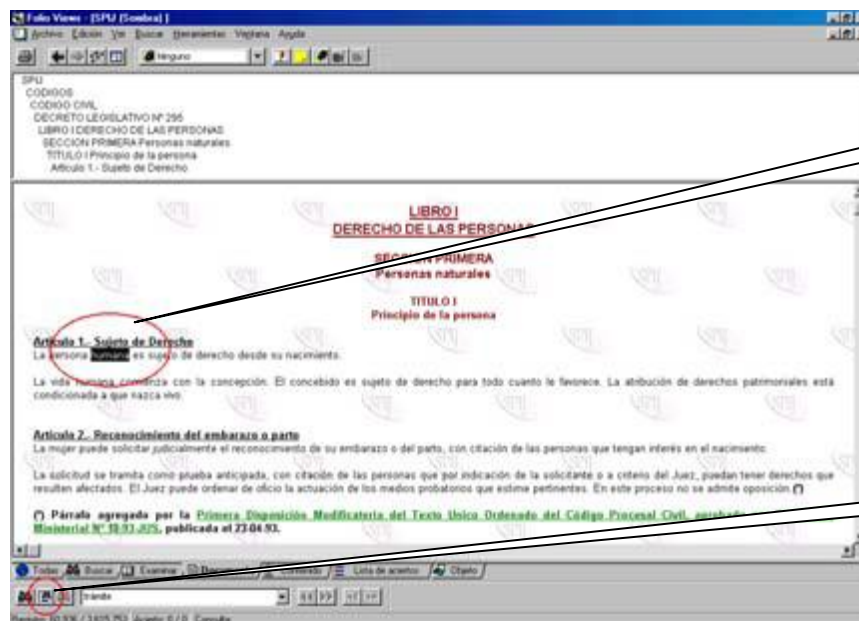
Folio Views - [SPIJ (Sombra)]
Archivo Edición Ver Buscar Herramientas Ventana Ayuda
Ninguno

SPIJ
CODIGOS
CODIGO CIVIL
DECRETO LEGISLATIVO Nº 295
LIBRO I DERECHO DE LAS PERSONAS
SECCION PRIMERA Personas naturales
TITULO I Principio de la persona
Artículo 1.- Sujeto de Derecho

LIBRO I
DERECHO DE LAS PERSONAS

SECCION PRIMERA
Personas naturales

TITULO I
Principio de la persona

Artículo 1.- Sujeto de Derecho
La persona humana es sujeto de derecho desde su nacimiento.

La vida humana comienza con la concepción. El concebido es sujeto de derecho para todo cuanto le favorece. La atribución de derechos patrimoniales está condicionada a que nazca vivo.

Artículo 2.- Reconocimiento del embarazo o parto
La mujer puede solicitar judicialmente el reconocimiento de su embarazo o del parto, con citación de las personas que tengan interés en el nacimiento.

La solicitud se tramita como prueba anticipada, con citación de las personas que por indicación de la solicitante o a criterio del Juez, puedan tener derechos que resulten afectados. El Juez puede ordenar de oficio la actuación de los medios probatorios que estime pertinentes. En este proceso no se admite oposición (*)

(*) Párrafo agregado por la Primera Disposición Modificatoria del Texto Unico Ordenado del Código Procesal Civil, aprobado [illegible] Ministerial Nº 10-93-JUS, publicada el 23.04.93.

Todos Buscar Examinar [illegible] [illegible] Lista de aciertos Objeto
tramita

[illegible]